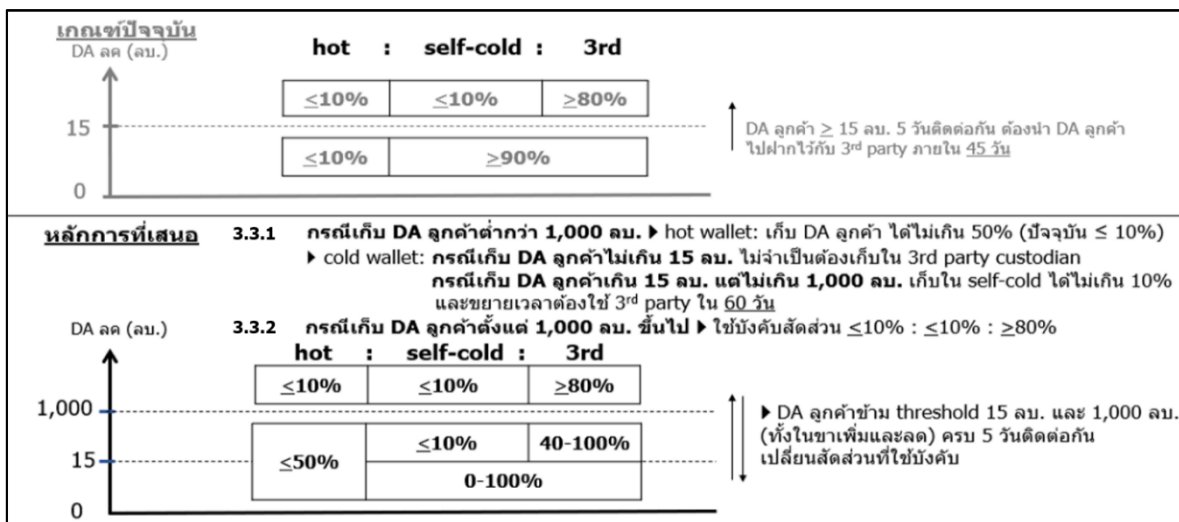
เกณฑ์ปัจจุบัน
DA ลด (ลบ.)

hot : self-cold : 3rd

| $\leq$10% | $\leq$10% | $\geq$80% |
|---|---|---|

15

| $\leq$10% | $\geq$90% |
|---|---|

0

DA ลูกค้า $\geq$ 15 ลบ. 5 วันติดต่อกัน ต้องนำ DA ลูกค้าไปฝากไว้กับ 3$^{rd}$ party ภายใน 45 วัน

หลักการที่เสนอ 3.3.1 กรณีเก็บ DA ลูกค้าต่ำกว่า 1,000 ลบ. ▸ hot wallet: เก็บ DA ลูกค้า ได้ไม่เกิน 50% (ปัจจุบัน ≤ 10%)
▸ cold wallet: กรณีเก็บ DA ลูกค้าไม่เกิน 15 ลบ. ไม่จำเป็นต้องเก็บใน 3rd party custodian
กรณีเก็บ DA ลูกค้าเกิน 15 ลบ. แต่ไม่เกิน 1,000 ลบ. เก็บใน self-cold ได้ไม่เกิน 10% และขยายเวลาต้องใช้ 3$^{rd}$ party ใน 60 วัน

DA ลด (ลบ.)

3.3.2 กรณีเก็บ DA ลูกค้าตั้งแต่ 1,000 ลบ. ขึ้นไป ▸ ใช้บังคับสัดส่วน $\leq$10% : $\leq$10% : $\geq$80%

hot : self-cold : 3rd

| $\leq$10% | $\leq$10% | $\geq$80% |
|---|---|---|

1,000

| $\leq$50% | $\leq$10% | 40-100% |
|---|---|---|
| | 0-100% | |

15

0

▸ DA ลูกค้าข้าม threshold 15 ลบ. และ 1,000 ลบ. (ทั้งในขาเพิ่มและลด) ครบ 5 วันติดต่อกัน เปลี่ยนสัดส่วนที่ใช้บังคับ